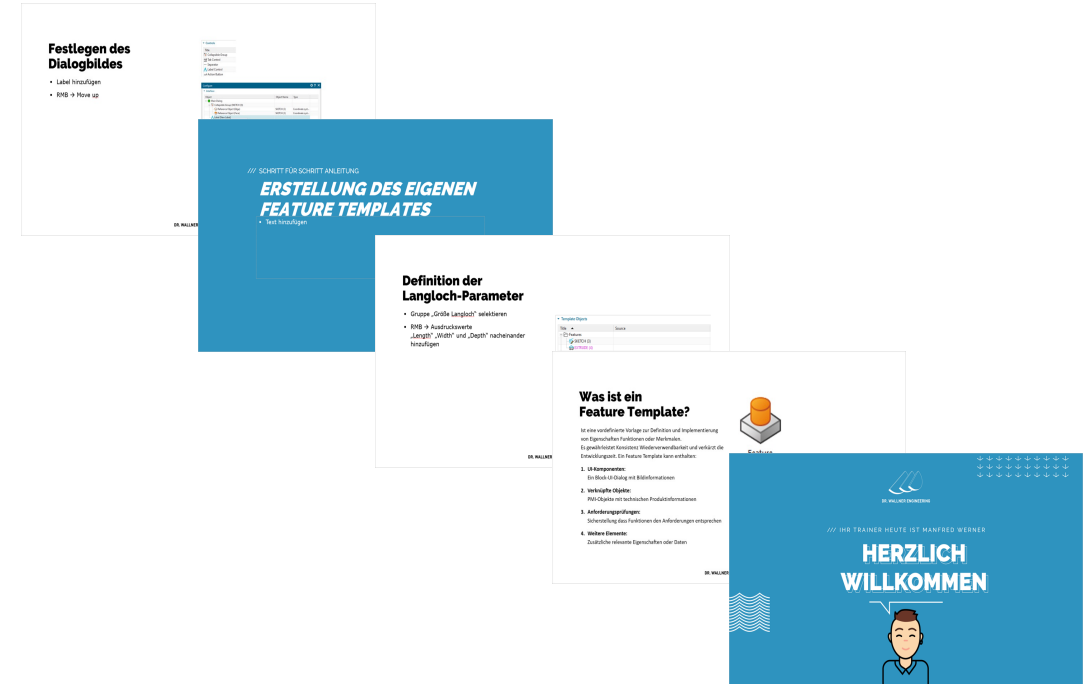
Festlegen des Dialogbildes

• Label hinzufügen
• RMB → Move up

DR. WALLNER

/// SCHRITT FÜR SCHRITT ANLEITUNG
ERSTELLUNG DES EIGENEN FEATURE TEMPLATES

• Text hinzufügen

Definition der Langloch-Parameter

• Gruppe „Größe Langloch" selektieren
• RMB → Ausdruckswerte „Length" „Width" und „Depth" nacheinander hinzufügen

DR. WALLNER

Template Objects
Title
Source
Features
SKETCH (1)
EXTRUDE (2)

Was ist ein Feature Template?

Ist eine vordefinierte Vorlage zur Definition und Implementierung von Eigenschaften Funktionen oder Merkmalen.
Es gewährleistet Konsistenz Wiederverwendbarkeit und verkürzt die Entwicklungszeit. Ein Feature Template kann enthalten:

1. UI-Komponenten:
Ein Block-UI-Dialog mit Bildinformationen
2. Verknüpfte Objekte:
PMI-Objekte mit technischen Produktinformationen
3. Anforderungsprüfungen:
Sicherstellung dass Funktionen den Anforderungen entsprechen
4. Weitere Elemente:
Zusätzliche relevante Eigenschaften oder Daten

DR. WALLNER

Feature

DR. WALLNER ENGINEERING

/// IHR TRAINER HEUTE IST MANFRED WERNER
HERZLICH WILLKOMMEN